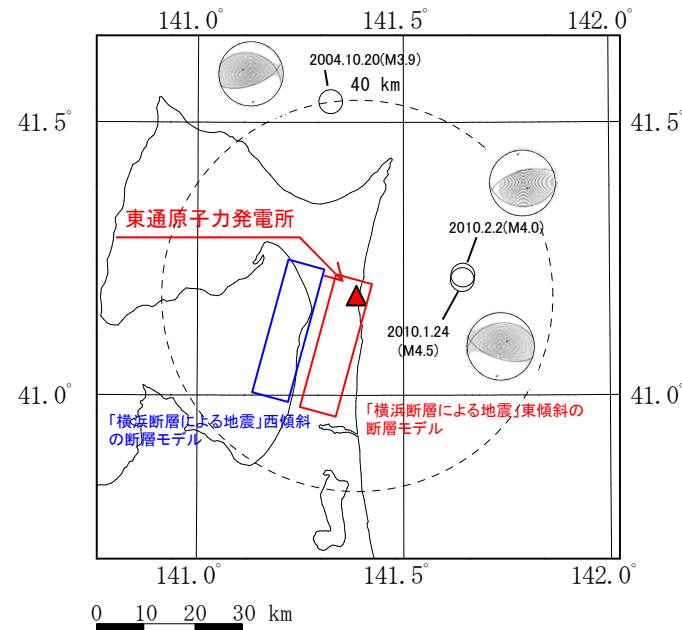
141.0° 141.5° 142.0°

41.5° 41.5°

2004.10.20(M3.9)

40 km

東通原子力発電所

2010.2.2(M4.0)

2010.1.24 (M4.5)

41.0° 41.0°

「横浜断層による地震」西傾斜の断層モデル

「横浜断層による地震」東傾斜の断層モデル

141.0° 141.5° 142.0°

0 10 20 30 km